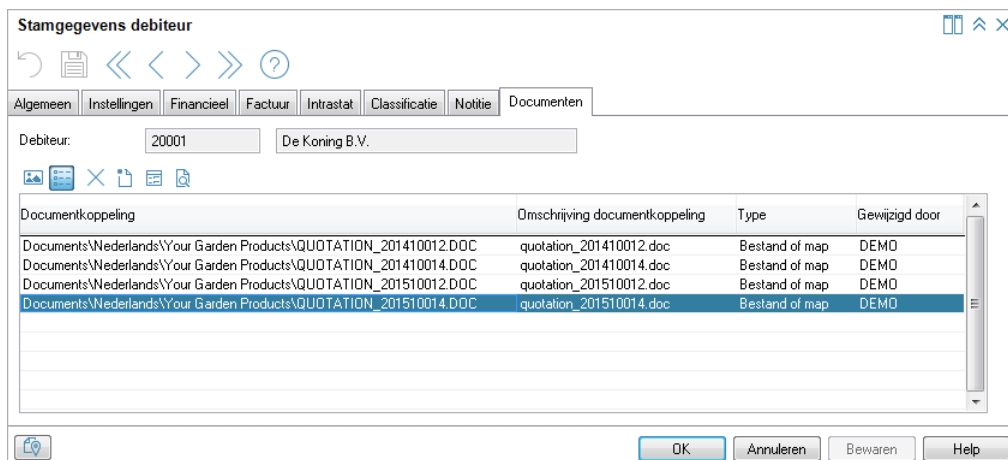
Stamgegevens debiteur

Algemeen | Instellingen | Financieel | Factuur | Intrastat | Classificatie | Notitie | Documenten

Debiteur: 20001 De Koning B.V.

| Documentkoppeling | Omschrijving documentkoppeling | Type | Gewijzigd door |
|---|---|---|---|
| Documents\Nederlands\Your Garden Products\QUOTATION_201410012.DOC | quotation_201410012.doc | Bestand of map | DEMO |
| Documents\Nederlands\Your Garden Products\QUOTATION_201410014.DOC | quotation_201410014.doc | Bestand of map | DEMO |
| Documents\Nederlands\Your Garden Products\QUOTATION_201510012.DOC | quotation_201510012.doc | Bestand of map | DEMO |
| Documents\Nederlands\Your Garden Products\QUOTATION_201510014.DOC | quotation_201510014.doc | Bestand of map | DEMO |

OK | Annuleren | Bewaren | Help